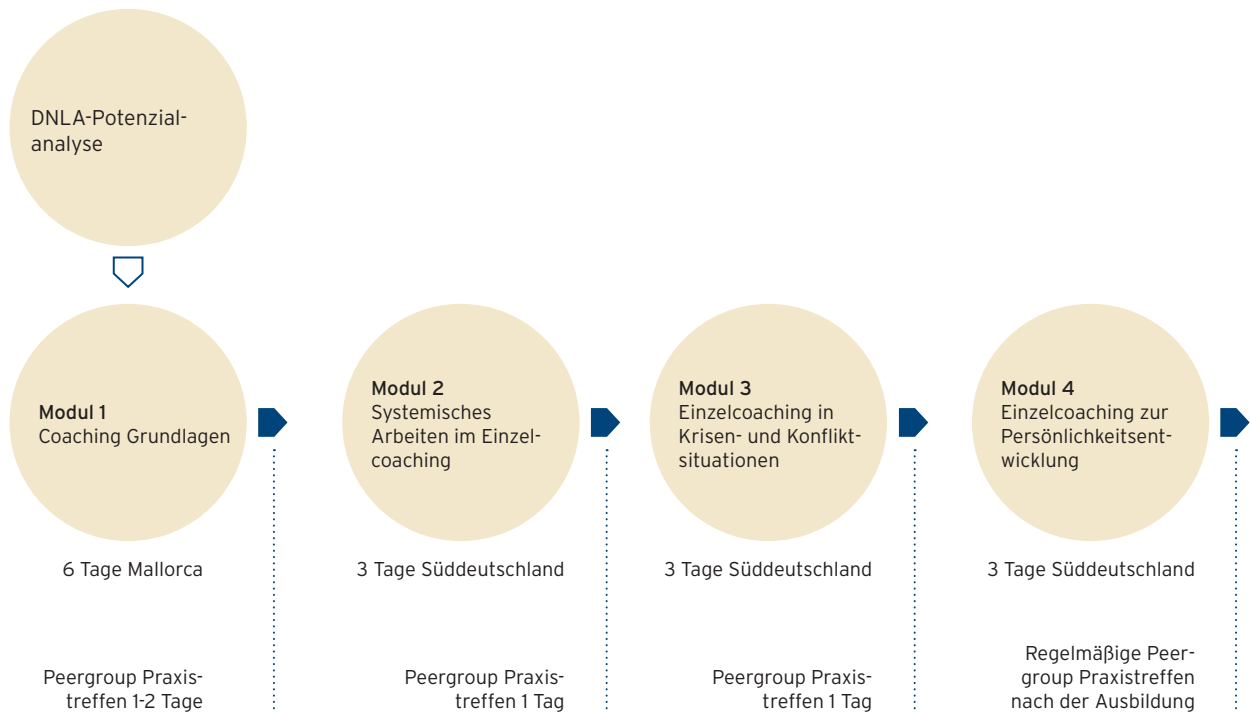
DNLA-Potenzialanalyse

Modul 1
Coaching Grundlagen

6 Tage Mallorca

Peergroup Praxistreffen 1-2 Tage

Modul 2
Systemisches Arbeiten im Einzelcoaching

3 Tage Süddeutschland

Peergroup Praxistreffen 1 Tag

Modul 3
Einzelcoaching in Krisen- und Konfliktsituationen

3 Tage Süddeutschland

Peergroup Praxistreffen 1 Tag

Modul 4
Einzelcoaching zur Persönlichkeitsentwicklung

3 Tage Süddeutschland

Regelmäßige Peergroup Praxistreffen nach der Ausbildung